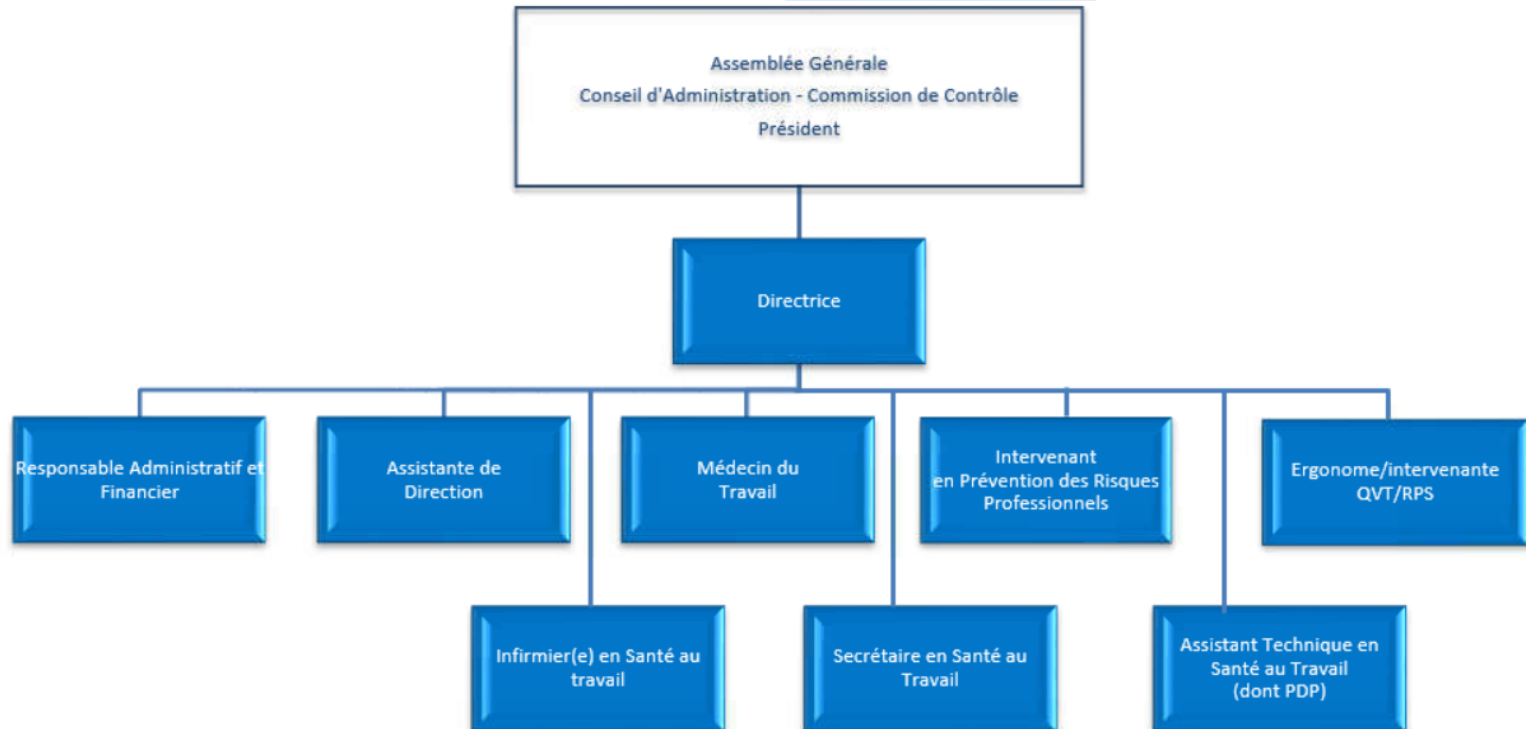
Assemblée Générale
Conseil d'Administration - Commission de Contrôle
Président

Directrice

Responsable Administratif et Financier

Assistante de Direction

Médecin du Travail

Intervenant en Prévention des Risques Professionnels

Ergonome/intervenante QVT/RPS

Infirmier(e) en Santé au travail

Secrétaire en Santé au Travail

Assistant Technique en Santé au Travail (dont PDP)